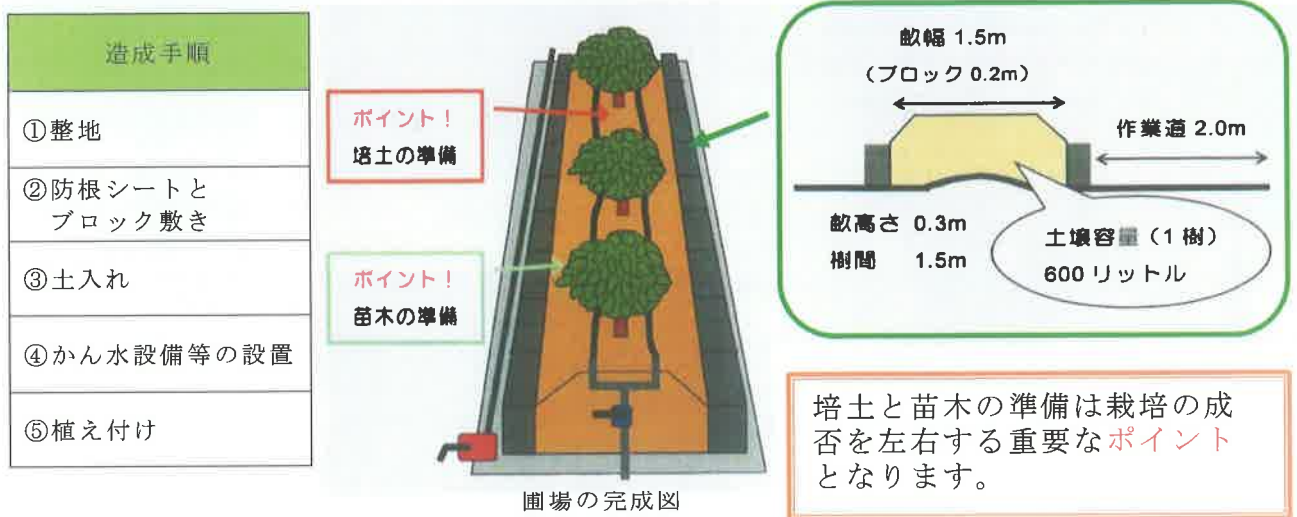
| 造成手順 |
|---|
| ①整地 |
| ②防根シートと ブロック敷き |
| ③土入れ |
| ④かん水設備等の設置 |
| ⑤植え付け |

ポイント！
培土の準備

ポイント！
苗木の準備

圃場の完成図

畝幅 1.5m
（ブロック 0.2m）

作業道 2.0m

畝高さ 0.3m
樹間 1.5m

土壌容量（1 樹）
600 リットル

培土と苗木の準備は栽培の成否を左右する重要なポイントとなります。